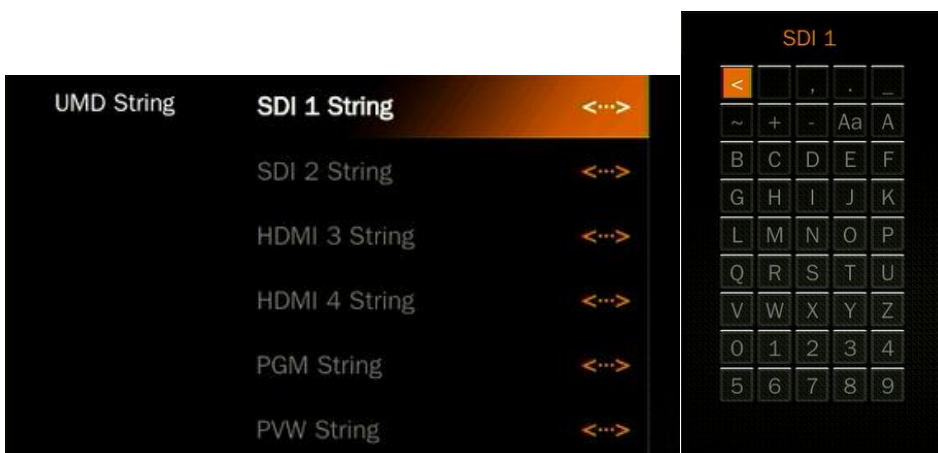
UMD String

SDI 1 String <···>

SDI 2 String <···>

HDMI 3 String <···>

HDMI 4 String <···>

PGM String <···>

PVW String <···>

SDI 1

| < | | , | . | _ |
|---|---|---|---|---|
| ~ | + | - | Aa | A |
| B | C | D | E | F |
| G | H | I | J | K |
| L | M | N | O | P |
| Q | R | S | T | U |
| V | W | X | Y | Z |
| 0 | 1 | 2 | 3 | 4 |
| 5 | 6 | 7 | 8 | 9 |